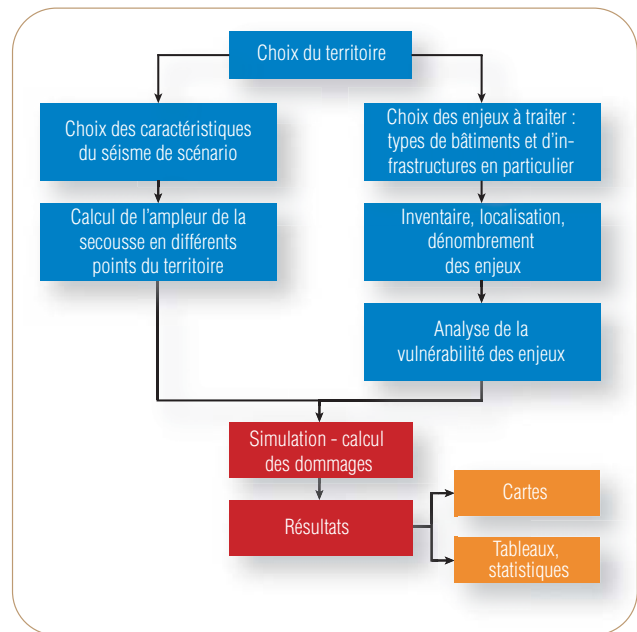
Choix du territoire

Choix des caractéristiques du séisme de scénario

Calcul de l'ampleur de la secousse en différents points du territoire

Choix des enjeux à traiter : types de bâtiments et d'infrastructures en particulier

Inventaire, localisation, dénombrement des enjeux

Analyse de la vulnérabilité des enjeux

Simulation - calcul des dommages

Résultats

Cartes

Tableaux, statistiques